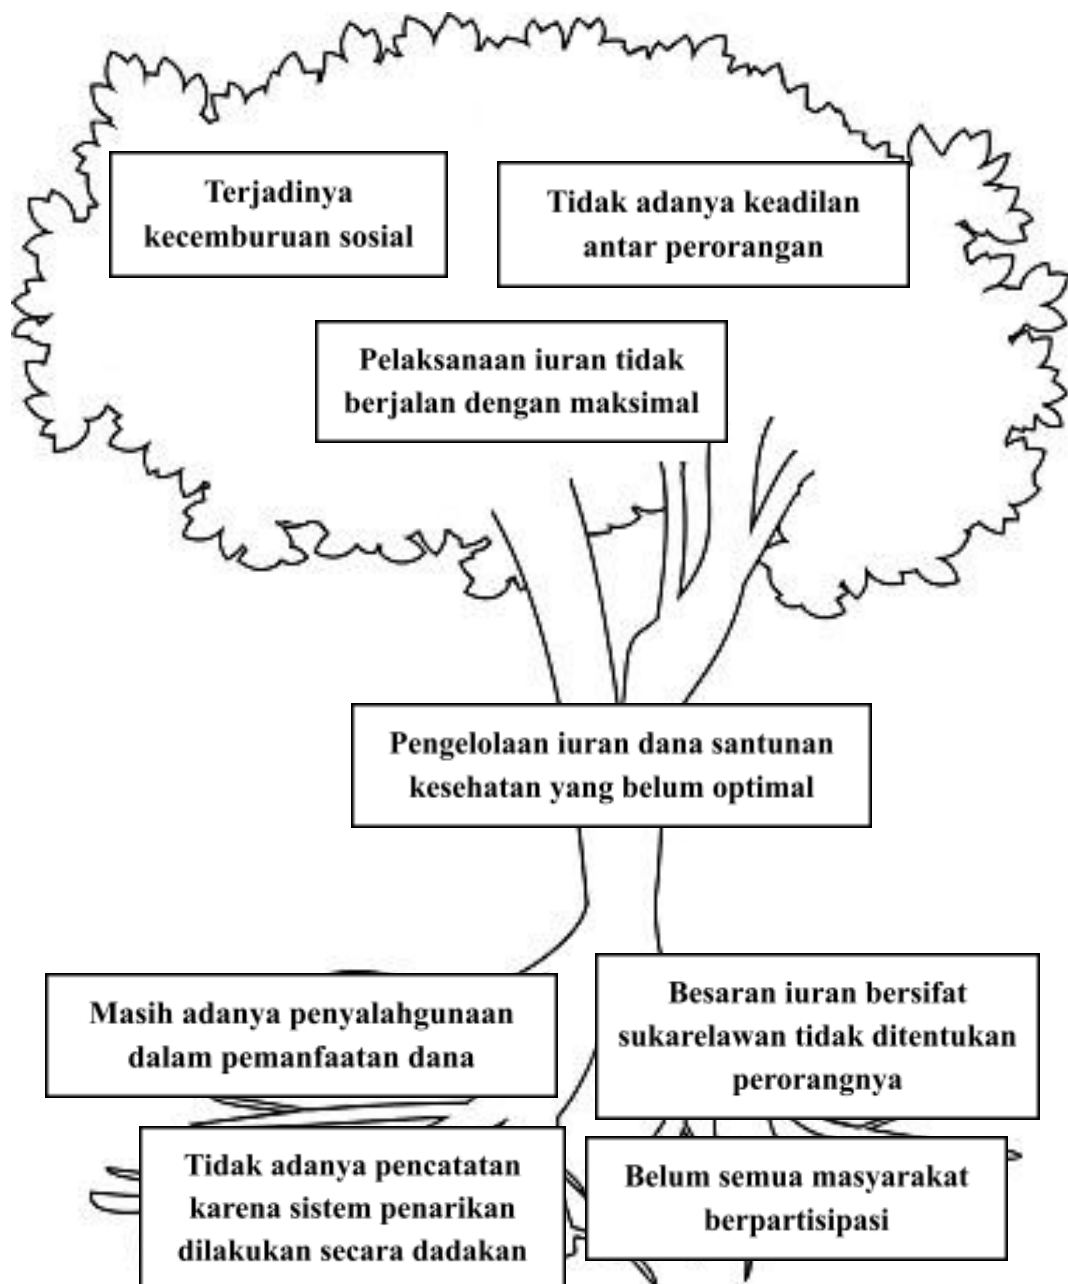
Terjadinya kecemburuan sosial

Tidak adanya keadilan antar perorangan

Pelaksanaan iuran tidak berjalan dengan maksimal

Pengelolaan iuran dana santunan kesehatan yang belum optimal

Masih adanya penyalahgunaan dalam pemanfaatan dana

Besaran iuran bersifat sukarelawan tidak ditentukan perorangnya

Tidak adanya pencatatan karena sistem penarikan dilakukan secara dadakan

Belum semua masyarakat berpartisipasi